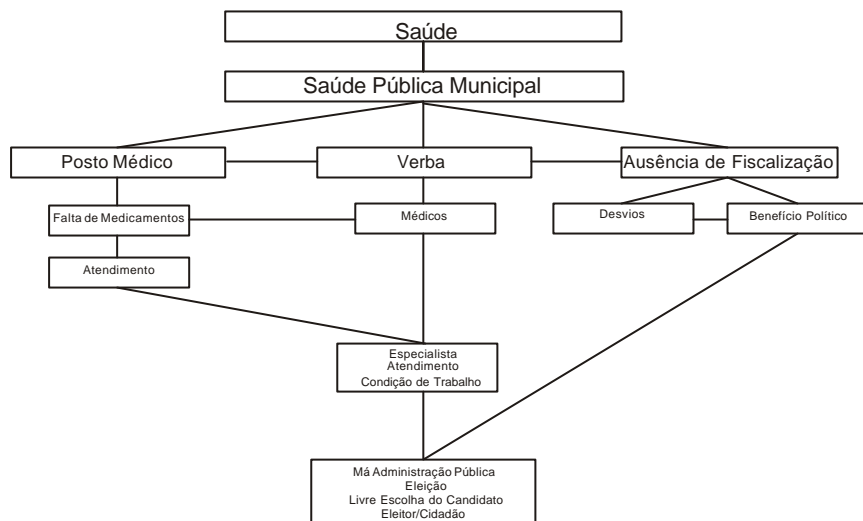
Saúde

Saúde Pública Municipal

Posto Médico

Verba

Ausência de Fiscalização

Falta de Medicamentos

Médicos

Desvios

Benefício Político

Atendimento

Especialista
Atendimento
Condição de Trabalho

Má Administração Pública
Eleição
Livre Escolha do Candidato
Eleitor/Cidadão